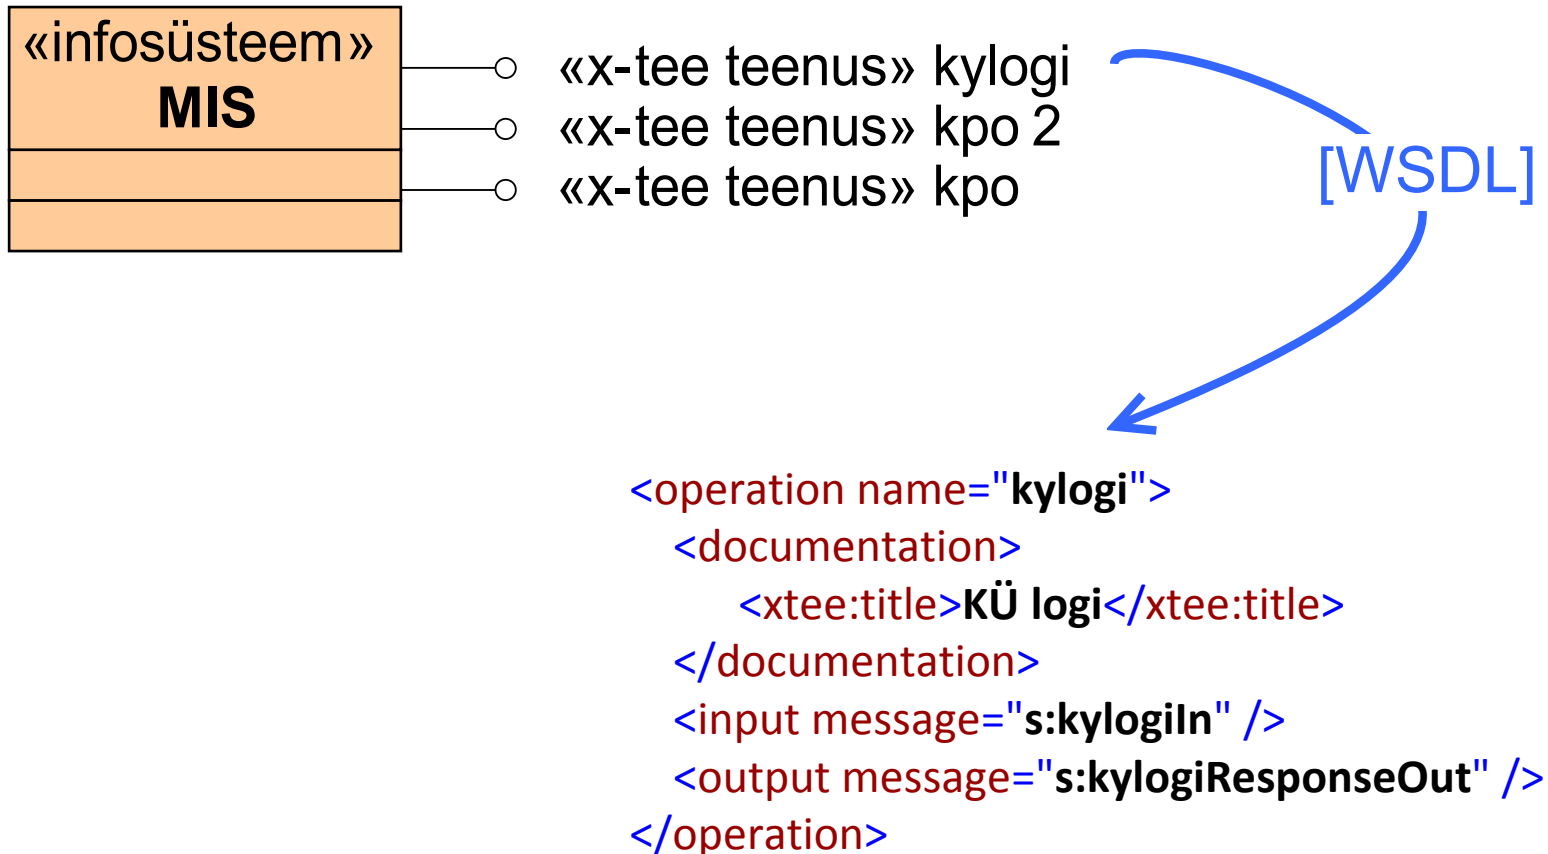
«infosüsteem»
MIS

«x-tee teenus» kylogi
«x-tee teenus» kpo 2
«x-tee teenus» kpo

[WSDL]

<operation name="kylogi">
<documentation>
<xtee:title>KÜ logi</xtee:title>
</documentation>
<input message="s:kylogiIn" />
<output message="s:kylogiResponseOut" />
</operation>